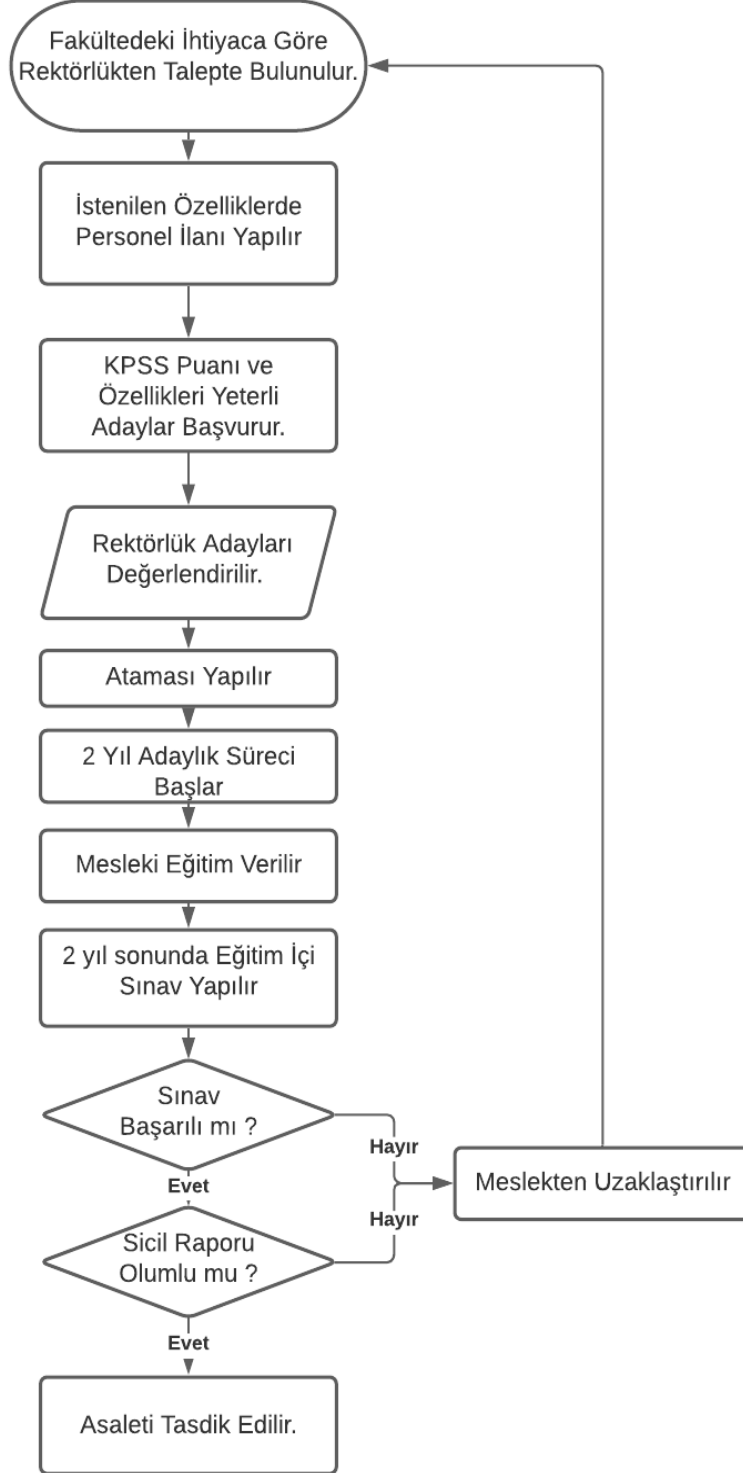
Fakültedeki İhtiyaca Göre Rektörlükten Talepte Bulunulur.

İstenilen Özelliklerde Personel İlanı Yapılır

KPSS Puanı ve Özellikleri Yeterli Adaylar Başvurur.

Rektörlük Adayları Değerlendirilir.

Ataması Yapılır

2 Yıl Adaylık Süreci Başlar

Mesleki Eğitim Verilir

2 yıl sonunda Eğitim İçi Sınav Yapılır

Sınav Başarılı mı ?

Hayır

Meslekten Uzaklaştırılır

Evet

Hayır

Sicil Raporu Olumlu mu ?

Evet

Asaleti Tasdik Edilir.